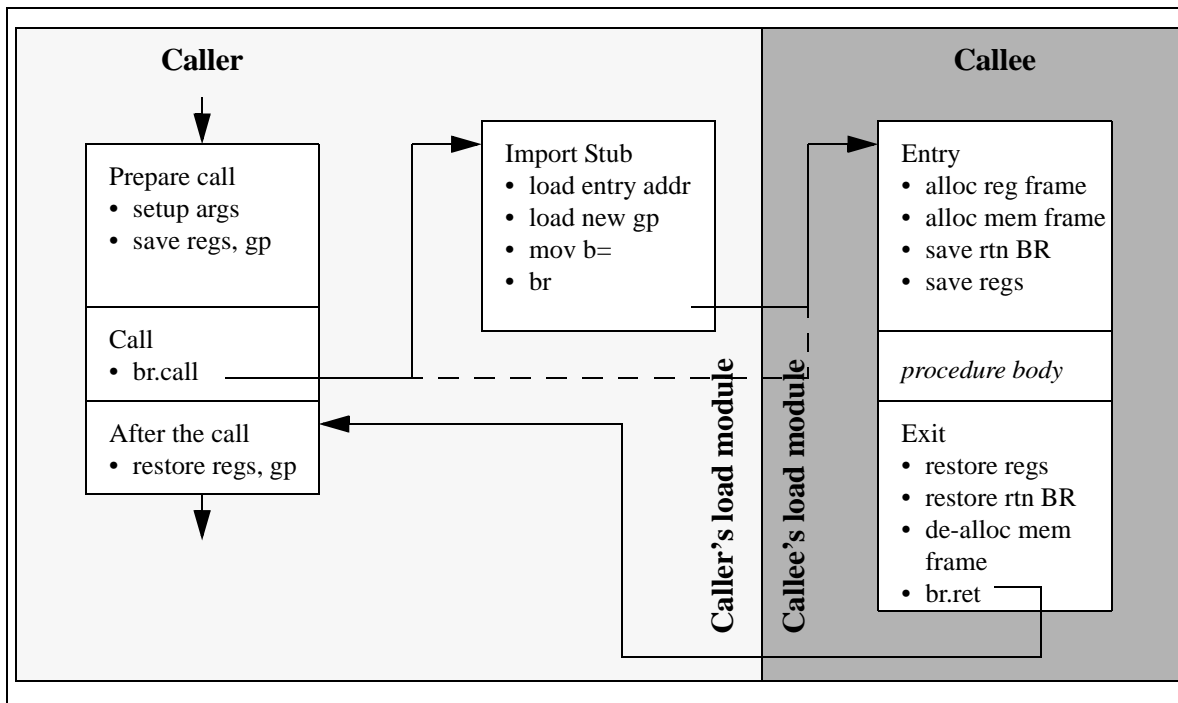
Caller

Prepare call
• setup args
• save regs, gp

Call
• br.call

After the call
• restore regs, gp

Import Stub
• load entry addr
• load new gp
• mov b=
• br

Caller's load module

Callee's load module

Callee

Entry
• alloc reg frame
• alloc mem frame
• save rtn BR
• save regs

procedure body

Exit
• restore regs
• restore rtn BR
• de-alloc mem frame
• br.ret